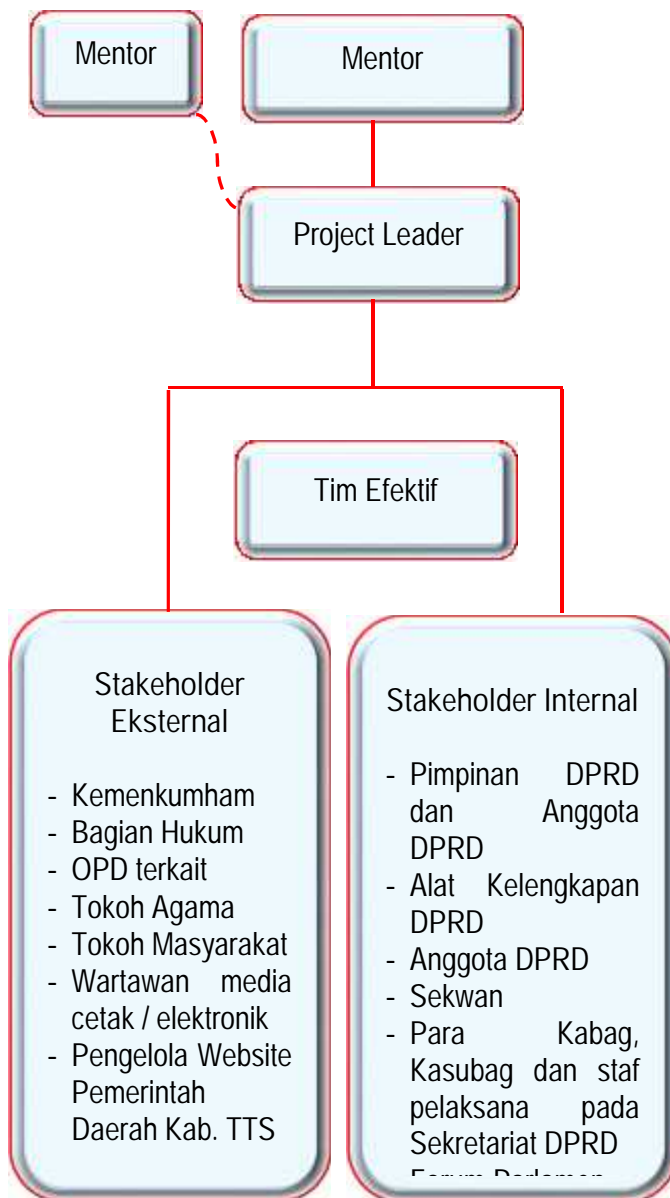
Mentor

Mentor

Project Leader

Tim Efektif

Stakeholder Eksternal

- Kemenkumham
- Bagian Hukum
- OPD terkait
- Tokoh Agama
- Tokoh Masyarakat
- Wartawan media cetak / elektronik
- Pengelola Website Pemerintah Daerah Kab. TTS

Stakeholder Internal

- Pimpinan DPRD dan Anggota DPRD
- Alat Kelengkapan DPRD
- Anggota DPRD
- Sekwan
- Para Kabag, Kasubag dan staf pelaksana pada Sekretariat DPRD
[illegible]